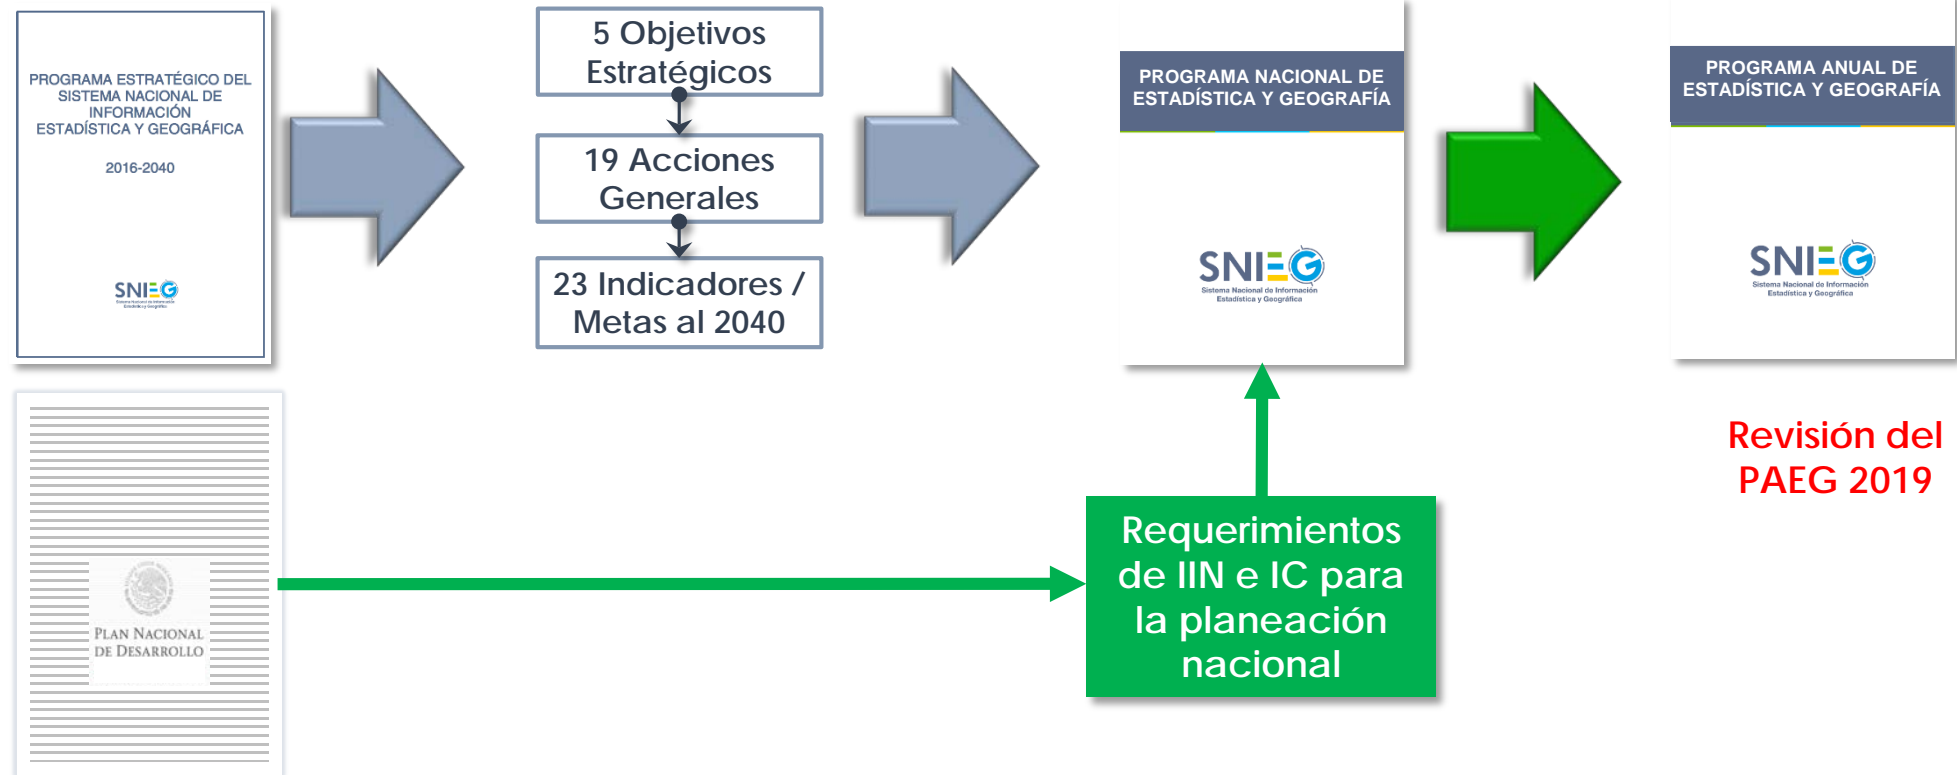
PROGRAMA ESTRATÉGICO DEL SISTEMA NACIONAL DE INFORMACIÓN ESTADÍSTICA Y GEOGRÁFICA

2016-2040

SNIEG

5 Objetivos Estratégicos

19 Acciones Generales

23 Indicadores / Metas al 2040

PROGRAMA NACIONAL DE ESTADÍSTICA Y GEOGRAFÍA

SNIEG
Sistema Nacional de Información Estadística y Geográfica

PROGRAMA ANUAL DE ESTADÍSTICA Y GEOGRAFÍA

SNIEG
Sistema Nacional de Información Estadística y Geográfica

Revisión del PAEG 2019

PLAN NACIONAL DE DESARROLLO

Requerimientos de IIN e IC para la planeación nacional